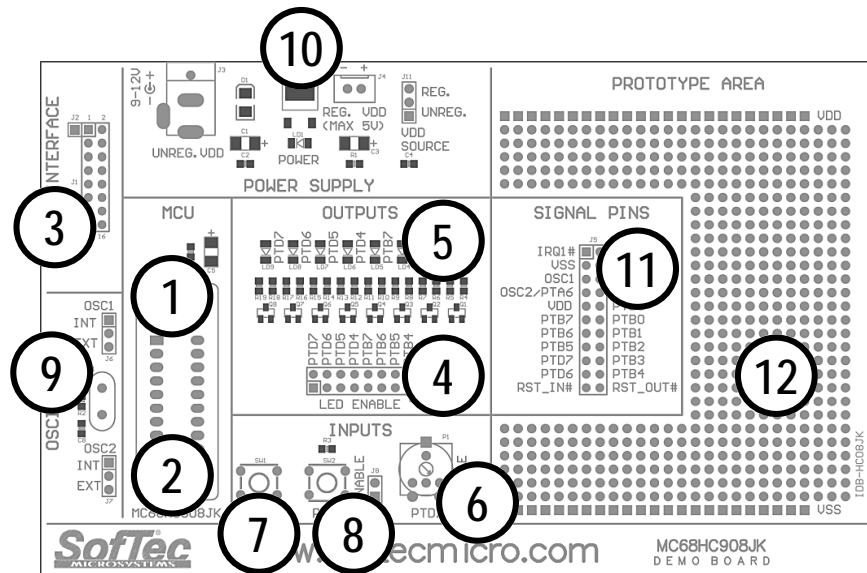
10
9-12V
J3
D1
J4
REG. VDD (MAX 5V)
J11
REG.
UNREG.
VDD SOURCE
C1
C2
LD1
POWER
R1
C3
C4
UNREG.VDD
POWER SUPPLY
PROTOTYPE AREA
VDD
INTERFACE
J2
1
2
J1
16
3
MCU
OUTPUTS
SIGNAL PINS
5
PTD7
PTD6
PTD5
PTD4
PTB7
PTB6
IRQ1#
J5
VSS
OSC1
OSC2/PTA6
VDD
PTB7
PTB6
PTB5
PTD7
PTD6
RST_IN#
11
PTB0
PTB1
PTB2
PTB3
PTB4
RST_OUT#
1
OSC1
INT
EXT
J6
9
PTD7
PTD6
PTD5
PTD4
PTB7
PTB6
PTB5
PTB4
4
LED ENABLE
12
OSC
OSC2
INT
EXT
J7
2
INPUTS
R3
SW1
SW2
ENABLE
J8
P1
6
MC68HC908JK
7
8
IDB-HC08JK
VSS
SofTec
MICROSYSTEMS
www.softecmicro.com
MC68HC908JK
DEMO BOARD